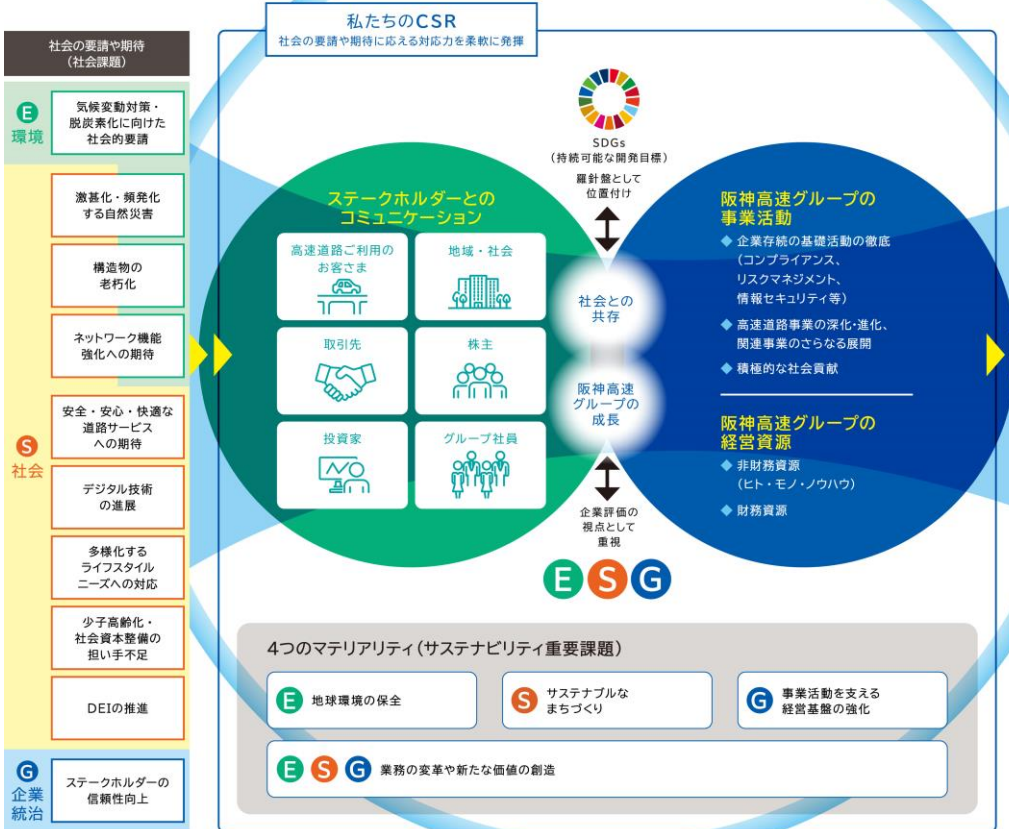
社会の要請や期待
（社会課題）

E
環境

気候変動対策・脱炭素化に向けた社会的要請

激甚化・頻発化する自然災害

構造物の老朽化

ネットワーク機能強化への期待

安全・安心・快適な道路サービスへの期待

S
社会

デジタル技術の進展

多様化するライフスタイルニーズへの対応

少子高齢化・社会資本整備の担い手不足

DEIの推進

G
企業統治

ステークホルダーの信頼性向上

私たちのCSR
社会の要請や期待に応える対応力を柔軟に発揮

SDGs
（持続可能な開発目標）

羅針盤として位置付け

ステークホルダーとのコミュニケーション

高速道路ご利用のお客さま

地域・社会

取引先

株主

投資家

グループ社員

社会との共存

阪神高速グループの成長

企業評価の視点として重視

E S G

阪神高速グループの事業活動
◆ 企業存続の基礎活動の徹底（コンプライアンス、リスクマネジメント、情報セキュリティ等）
◆ 高速道路事業の深化・進化、関連事業のさらなる展開
◆ 積極的な社会貢献

阪神高速グループの経営資源
◆ 非財務資源（ヒト・モノ・ノウハウ）
◆ 財務資源

4つのマテリアリティ（サステナビリティ重要課題）

E 地球環境の保全

S サステナブルなまちづくり

G 事業活動を支える経営基盤の強化

E S G 業務の変革や新たな価値の創造